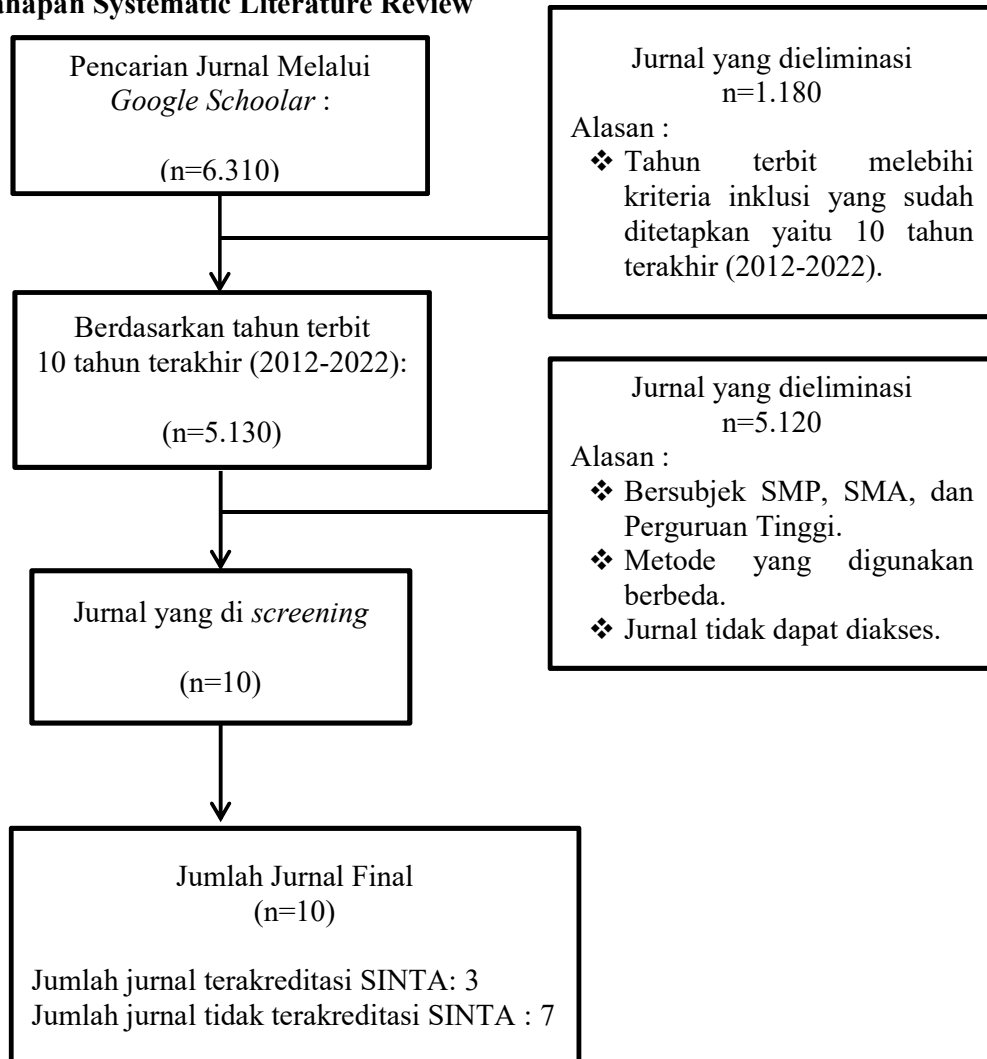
ahapan Systematic Literature Review

Pencarian Jurnal Melalui *Google Schoolar* :

(n=6.310)

Jurnal yang dieliminasi
n=1.180

Alasan :

❖ Tahun terbit melebihi kriteria inklusi yang sudah ditetapkan yaitu 10 tahun terakhir (2012-2022).

Berdasarkan tahun terbit 10 tahun terakhir (2012-2022):

(n=5.130)

Jurnal yang dieliminasi
n=5.120

Alasan :

❖ Bersubjek SMP, SMA, dan Perguruan Tinggi.
❖ Metode yang digunakan berbeda.
❖ Jurnal tidak dapat diakses.

Jurnal yang di *screening*

(n=10)

Jumlah Jurnal Final
(n=10)

Jumlah jurnal terakreditasi SINTA: 3
Jumlah jurnal tidak terakreditasi SINTA : 7